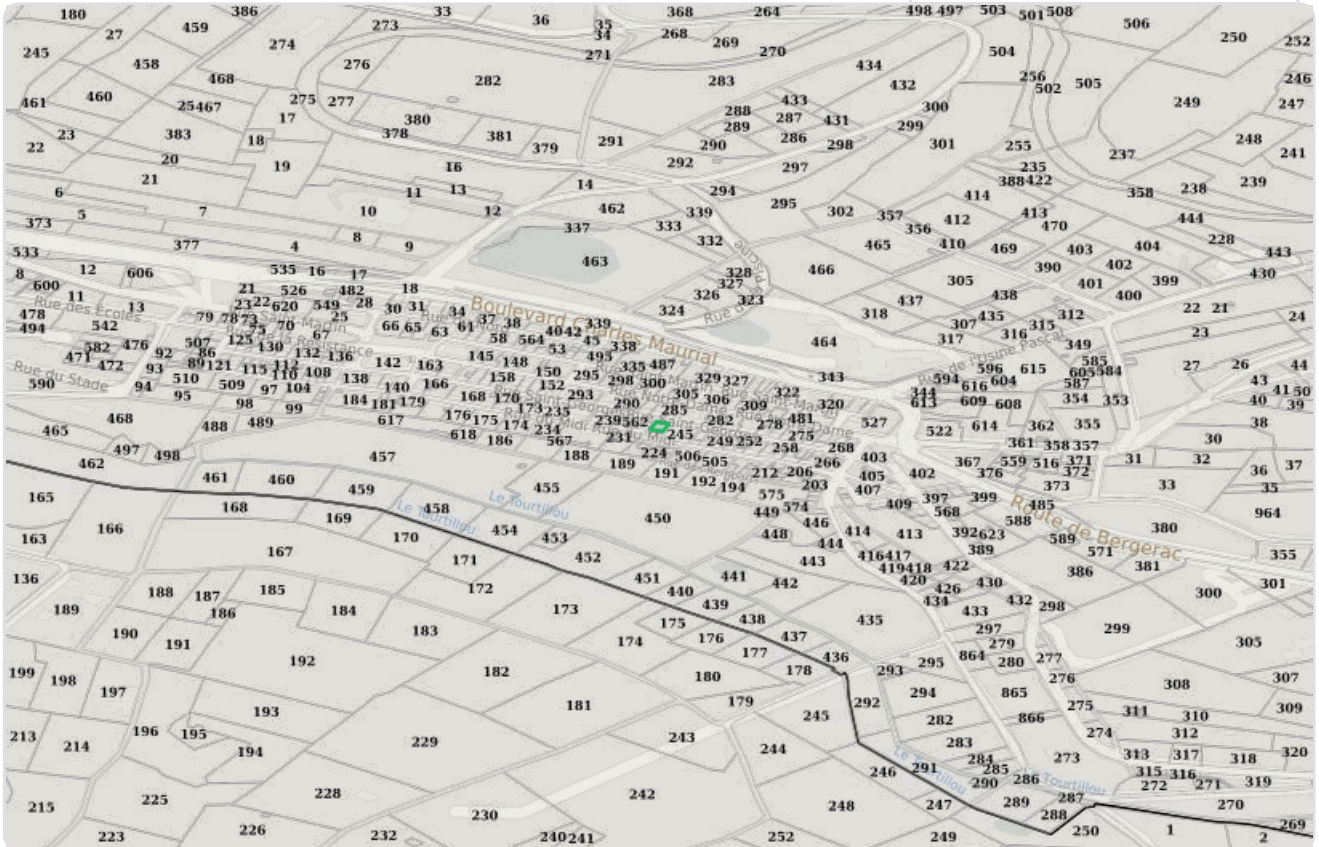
180 27 459 386 273 33 36 35 34 368 264 498 497 503 501 508 506 250 252
245 458 274 276 271 268 269 270 504
468 282 283 434 256 502 505 246
461 460 25467 275 277 432 249 247
17 380 288 433 300
23 383 18 378 381 379 291 289 287 431 299 248
22 20 19 290 286 298 301 255 237 241
21 16 292 297 235 388422
6 11 13 14 294 414 358 238 239
373 5 7 10 12 462 295 302 357 413 444
8 9 337 333 339 412 356 470 228
533 377 4 332 465 410 469 403 404 443
12 606 535 16 17 463 466 390 402 430
8 600 11 482 18 328 327 305 401 400 399
Rue des Écoles 21 526 28 326 323 438
478 13 23 22 620 549 30 31 34 Boulevard Charles Maurial 324 437 318 307 435 312 22 21 24
494 542 79 78 73 Rue Saint-Martin 25 66 65 37 38 4042 339 316 315 23
75 70 63 61 58 564 45 464 317 349
582 476 507 125 130 132 136 53 338 Rue de l'Usine Pascal
471 472 92 86 Rue de la Résistance 145 148 493 487 343 585
Rue du Stade 93 89 121 113 116 108 142 163 150 335 329 327 596 615 605 584 27 26 44
590 94 510 509 97 104 67 138 140 166 158 152 295 298 300 594 616 604 587 43 41 50
95 98 99 184 181 179 170 293 305 306 322 344 609 608 354 353 40 39
468 489 617 168 173 235 290 309 320 611
465 488 176 175 174 239 562 285 282 278 481 527 522 614 362 355 38
497 498 618 186 234 231 245 249 252 275 361 358 357 30
462 457 567 188 224 258 268 403 367 559 516 371 31 32 36 37
189 506 505 266 376 372
461 460 191 192 212 206 405 402 373 33 35
165 459 455 194 203 407 399
168 458 Le Tourtillou 575 409 397 Route de Bergerac 485
Le Tourtillou 450 449 574 568 964
166 169 454 446 414 413 392 623 588 589 380
163 170 453 448 444 389 571
167 171 452 443 416 417 422 386 381 355
136 172 451 441 442 419 418 420 426 430 301
188 187 185 440 434 432 298 300
189 186 184 173 439 433
183 438 435 297 299
190 191 175 176 437 279 305
174 177 864 280 277
192 436 293 295
199 198 182 180 178 276 308 307
197 294 865
181 179 292 275 311 310 309
193 245 282 866
213 196 195 229 243 244 274 312
214 194 283 273 313 317 318 320
291 284 285 286 Le Tourtillou 315 316
246 Le Tourtillou 290 272 271 319
228 242 287
215 225 248 247 289 270
230 288 250 269
223 226 232 240 241 252 249 1 2